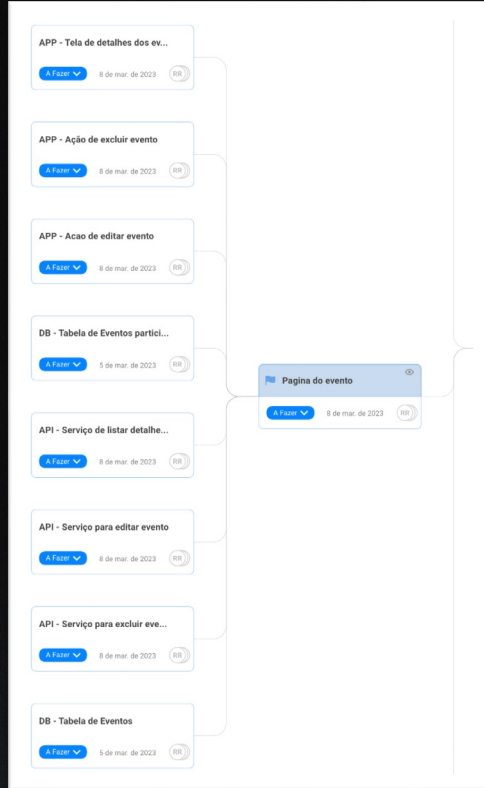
APP - Tela de detalhes dos ev...
A Fazer 8 de mar. de 2023 RR

APP - Ação de excluir evento
A Fazer 8 de mar. de 2023 RR

APP - Acao de editar evento
A Fazer 8 de mar. de 2023 RR

DB - Tabela de Eventos partici...
A Fazer 5 de mar. de 2023 RR

API - Serviço de listar detalhe...
A Fazer 8 de mar. de 2023 RR

API - Serviço para editar evento
A Fazer 8 de mar. de 2023 RR

API - Serviço para excluir eve...
A Fazer 8 de mar. de 2023 RR

DB - Tabela de Eventos
A Fazer 5 de mar. de 2023 RR

Pagina do evento
A Fazer 8 de mar. de 2023 RR